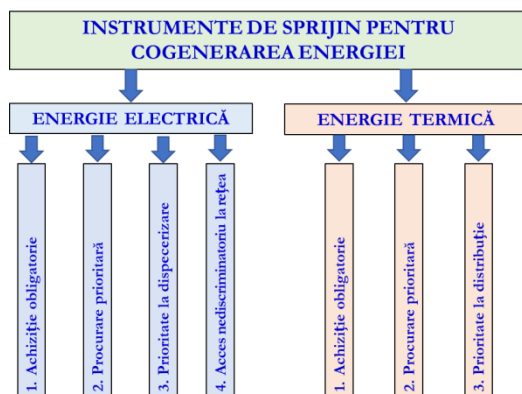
INSTRUMENTE DE SPRIJIN PENTRU COGENERAREA ENERGIEI

ENERGIE ELECTRICĂ

1. Achiziţie obligatorie

2. Procurare prioritară

3. Prioritate la dispecerizare

4. Acces nediscriminatoriu la reţea

ENERGIE TERMICĂ

1. Achiziţie obligatorie

2. Procurare prioritară

3. Prioritate la distribuţie